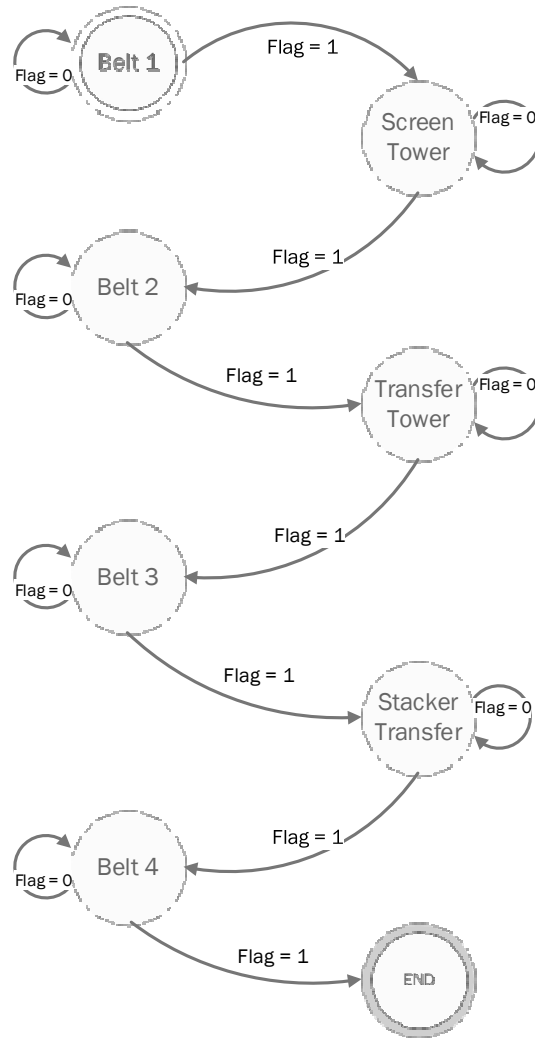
Flag = 0
Belt 1
Flag = 1
Screen Tower
Flag = 0
Flag = 1
Flag = 0
Belt 2
Flag = 1
Transfer Tower
Flag = 0
Flag = 1
Flag = 0
Belt 3
Flag = 1
Stacker Transfer
Flag = 0
Flag = 1
Flag = 0
Belt 4
Flag = 1
END